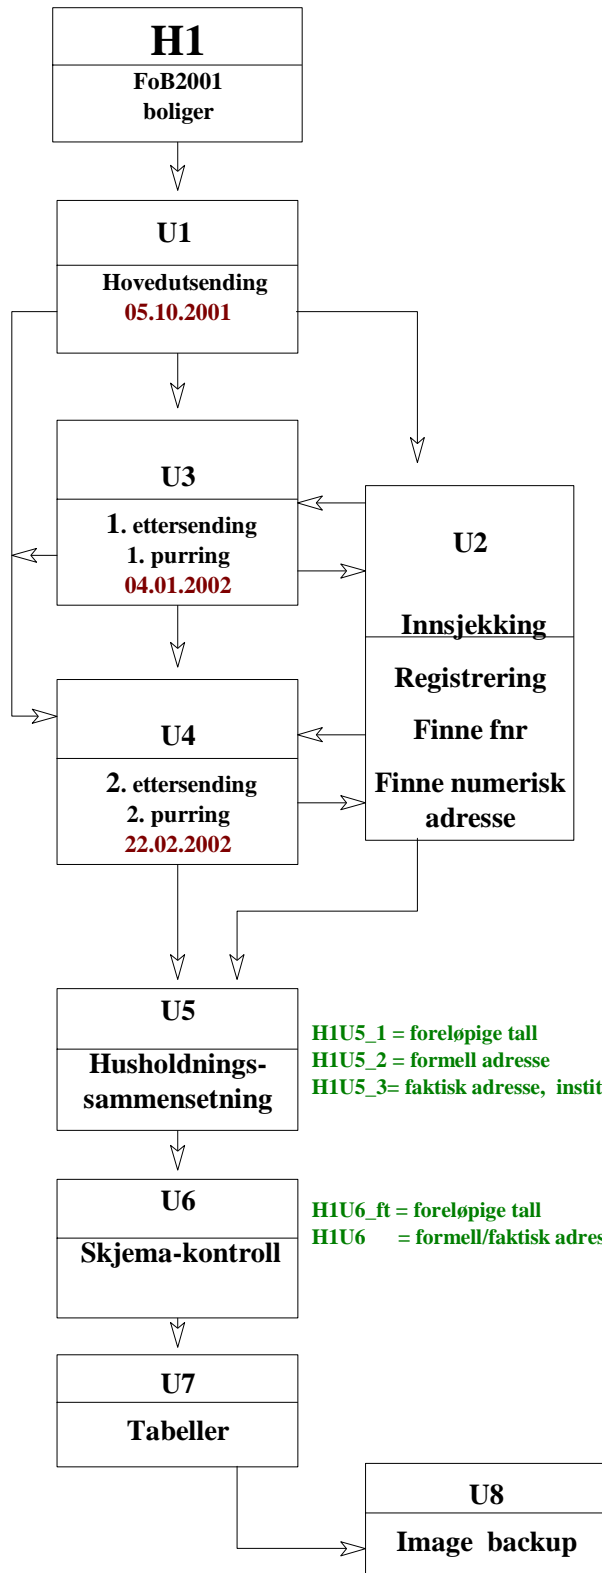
H1
FoB2001
boliger

U1
Hovedutsending
05.10.2001

U3
1. ettersending
1. purring
04.01.2002

U2
Innsjekking
Registrering
Finne fnr
Finne numerisk adresse

U4
2. ettersending
2. purring
22.02.2002

U5
Husholdnings-sammensetning

H1U5_1 = foreløpige tall
H1U5_2 = formell adresse
H1U5_3= faktisk adresse, instit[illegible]

U6
Skjema-kontroll

H1U6_ft = foreløpige tall
H1U6 = formell/faktisk adres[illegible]

U7
Tabeller

U8
Image backup